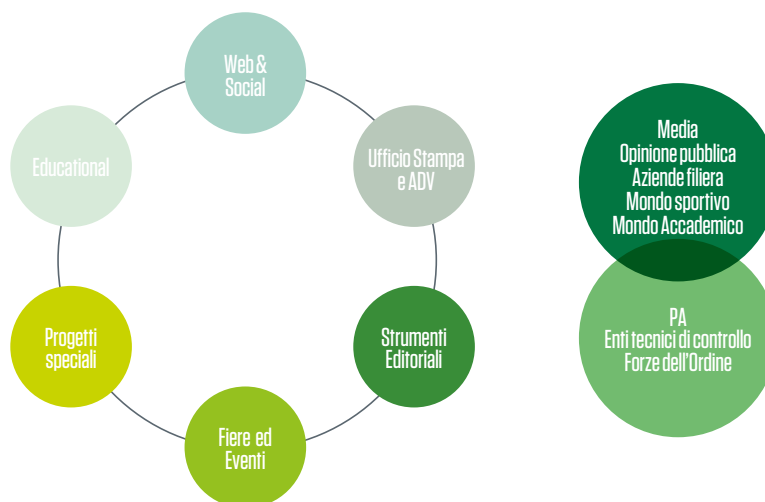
Web & Social

Ufficio Stampa e ADV

Strumenti Editoriali

Fiere ed Eventi

Progetti speciali

Educational

Media
Opinione pubblica
Aziende filiera
Mondo sportivo
Mondo Accademico

PA
Enti tecnici di controllo
Forze dell'Ordine